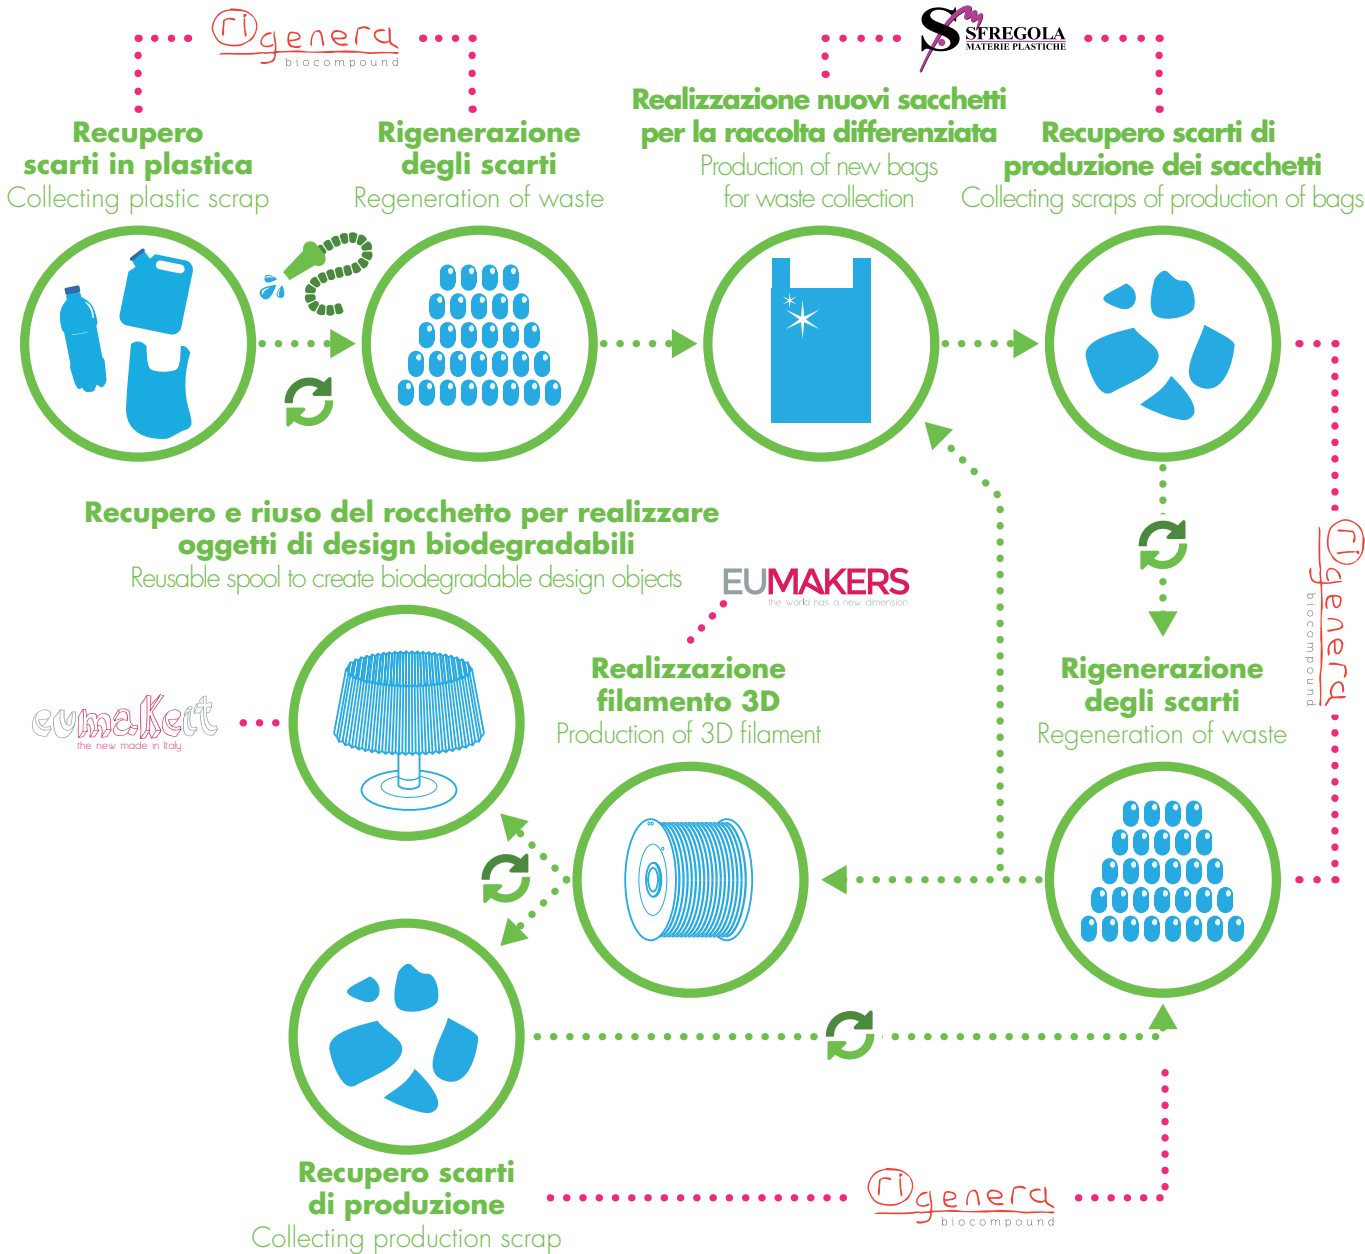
rigenera
biocompound

Recupero scarti in plastica
Collecting plastic scrap

Rigenerazione degli scarti
Regeneration of waste

SFREGOLA
MATERIE PLASTICHE

Realizzazione nuovi sacchetti per la raccolta differenziata
Production of new bags for waste collection

Recupero scarti di produzione dei sacchetti
Collecting scraps of production of bags

Recupero e riuso del rocchetto per realizzare oggetti di design biodegradabili
Reusable spool to create biodegradable design objects

EUMAKERS
the world has a new dimension

rigenera
biocompound

eumakeit
the new made in Italy

Realizzazione filamento 3D
Production of 3D filament

Rigenerazione degli scarti
Regeneration of waste

Recupero scarti di produzione
Collecting production scrap

rigenera
biocompound